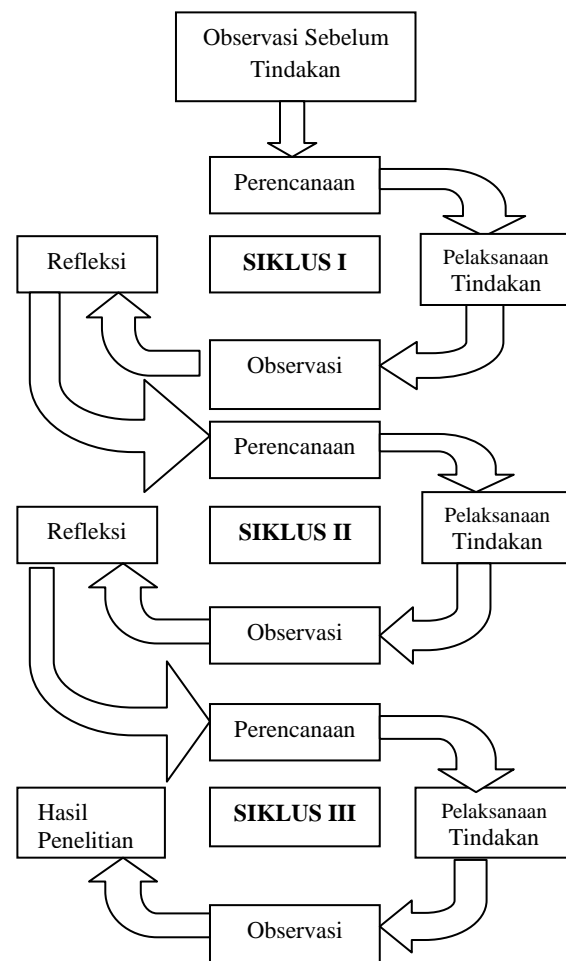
Observasi Sebelum Tindakan

Perencanaan

Refleksi

SIKLUS I

Pelaksanaan Tindakan

Observasi

Perencanaan

Refleksi

SIKLUS II

Pelaksanaan Tindakan

Observasi

Perencanaan

Hasil Penelitian

SIKLUS III

Pelaksanaan Tindakan

Observasi